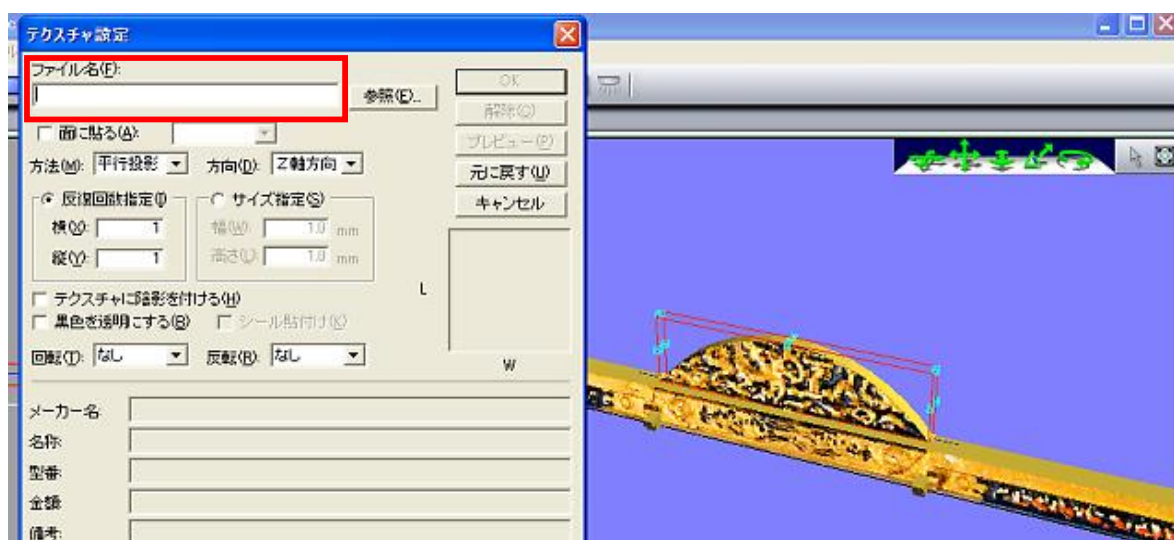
テクスチャ設定

ファイル名(F):

参照(E)...

OK

解除(C)

面に貼る(A):

プレビュー(P)

方法(M): 平行投影

方向(D): Z軸方向

元に戻す(U)

反復回数指定(I)

サイズ指定(S)

キャンセル

横(X): 1

幅(W): 1.0 mm

縦(Y): 1

高さ(L): 1.0 mm

L

テクスチャに陰影を付ける(H)

黒色を透明にする(B)

シール貼付け(K)

回転(T): なし

反転(R): なし

W

メーカー名

名称

型番

金額

備考